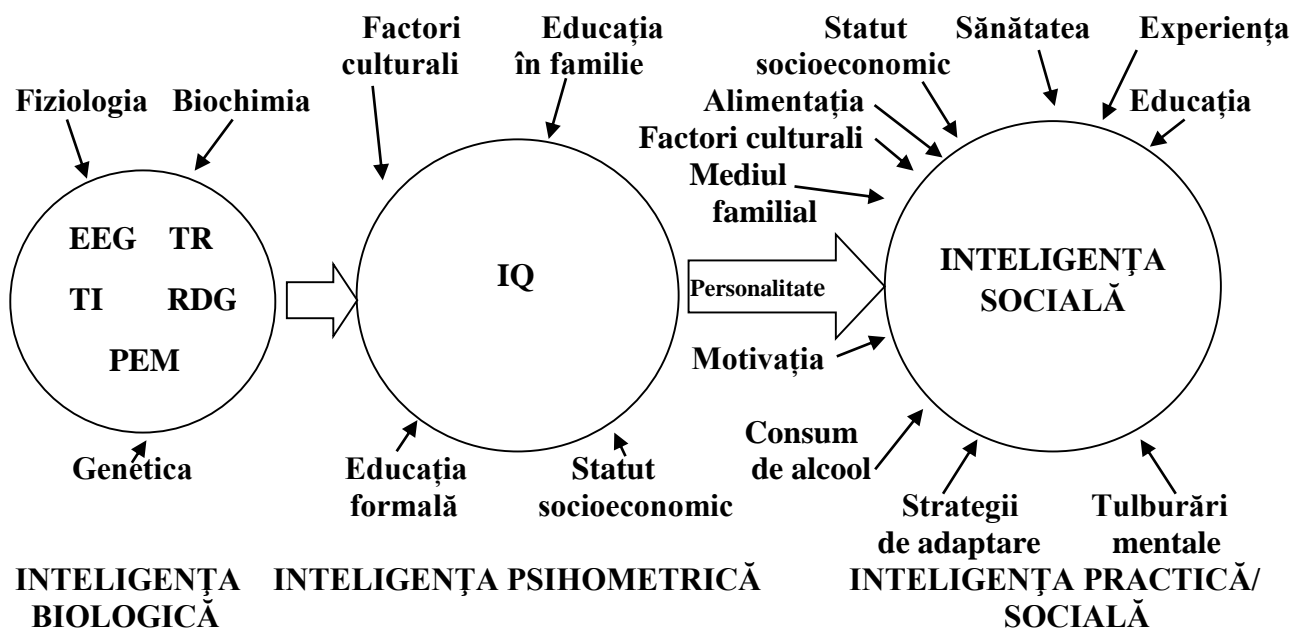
Fiziologia Biochimia

EEG TR

TI RDG

PEM

Genetica

Factori culturali

Educația în familie

IQ

Educația formală

Statut socioeconomic

Statut socioeconomic

Sănătatea

Experiența

Alimentația

Educația

Factori culturali

Mediul familial

Personalitate

INTELIGENȚA SOCIALĂ

Motivația

Consum de alcool

Strategii de adaptare

Tulburări mentale

INTELIGENȚA BIOLOGICĂ

INTELIGENȚA PSIHOMETRICĂ

INTELIGENȚA PRACTICĂ/ SOCIALĂ